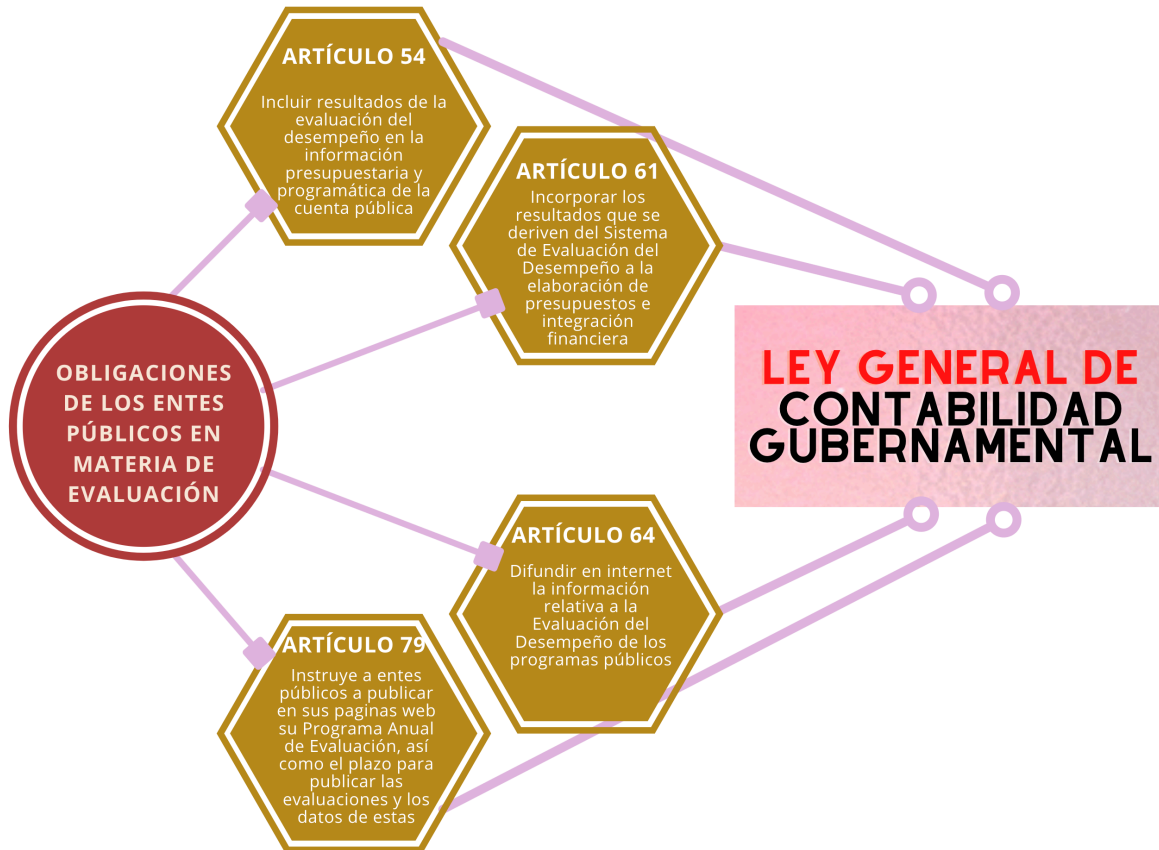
OBLIGACIONES DE LOS ENTES PÚBLICOS EN MATERIA DE EVALUACIÓN

ARTÍCULO 54

Incluir resultados de la evaluación del desempeño en la información presupuestaria y programática de la cuenta pública

ARTÍCULO 61

Incorporar los resultados que se deriven del Sistema de Evaluación del Desempeño a la elaboración de presupuestos e integración financiera

ARTÍCULO 64

Difundir en internet la información relativa a la Evaluación del Desempeño de los programas públicos

ARTÍCULO 79

Instruye a entes públicos a publicar en sus paginas web su Programa Anual de Evaluación, así como el plazo para publicar las evaluaciones y los datos de estas

LEY GENERAL DE CONTABILIDAD GUBERNAMENTAL